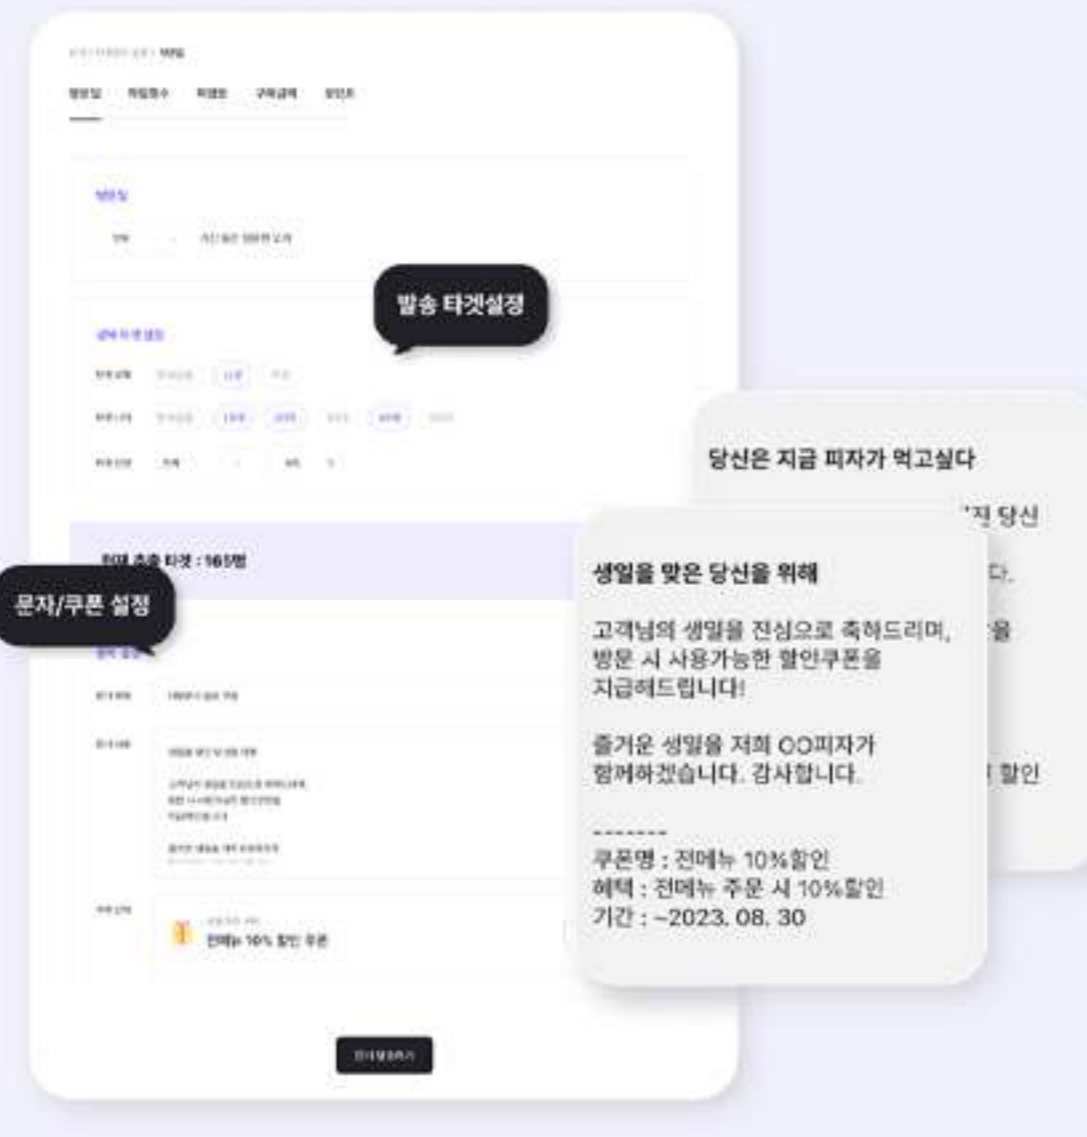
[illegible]

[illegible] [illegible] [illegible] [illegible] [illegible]

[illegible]

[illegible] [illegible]

발송 타겟설정

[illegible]

최대 추출 타겟 : 165명

문자/쿠폰 설정

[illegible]

전메뉴 10% 할인 쿠폰

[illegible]

당신은 지금 피자가 먹고싶다

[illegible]지 당신

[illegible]다.

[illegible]을

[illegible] 할인

생일을 맞은 당신을 위해

고객님의 생일을 진심으로 축하드리며, 방문 시 사용가능한 할인쿠폰을 지급해드립니다!

즐거운 생일을 저희 OO피자가 함께하겠습니다. 감사합니다.

-------
쿠폰명 : 전메뉴 10%할인
혜택 : 전메뉴 주문 시 10%할인
기간 : ~2023. 08. 30